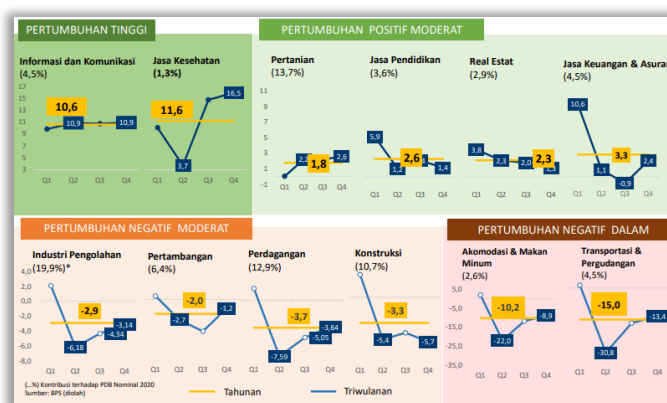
PERTUMBUHAN TINGGI

Informasi dan Komunikasi
(4,5%)

Jasa Kesehatan
(1,3%)

17
15
13
11
9
7
5
3

10,6
10,9
10,9

11,6
3,7
16,5

Q1 Q2 Q3 Q4
Q1 Q2 Q3 Q4

PERTUMBUHAN POSITIF MODERAT

Pertanian
(13,7%)

Jasa Pendidikan
(3,6%)

Real Estat
(2,9%)

Jasa Keuangan & Asuran
(4,5%)

11
9
7
5
3
1
-1

2,2
1,8
2,6

5,9
2,6
1,2
1,4

3,8
2,3
2,0
2,3
1,5

10,6
3,3
1,1
-0,9
2,4

Q1 Q2 Q3 Q4
Q1 Q2 Q3 Q4
Q1 Q2 Q3 Q4
Q1 Q2 Q3 Q4

PERTUMBUHAN NEGATIF MODERAT

Industri Pengolahan
(19,9%)*

Pertambangan
(6,4%)

Perdagangan
(12,9%)

Konstruksi
(10,7%)

2,0
0,0
-2,0
-4,0
-6,0
-8,0

-2,9
-6,18
-4,34
-3,14

-2,0
-2,7
-1,2

-3,7
-7,59
-5,05
-3,64

-3,3
-5,4
-5,7

Q1 Q2 Q3 Q4
Q1 Q2 Q3 Q4
Q1 Q2 Q3 Q4
Q1 Q2 Q3 Q4

PERTUMBUHAN NEGATIF DALAM

Akomodasi & Makan Minum
(2,6%)

Transportasi & Pergudangan
(4,5%)

5,0
-5,0
-15,0
-25,0
-35,0

-10,2
-22,0
-8,9

-15,0
-30,8
-13,4

Q1 Q2 Q3 Q4
Q1 Q2 Q3 Q4

(...%) Kontribusi terhadap PDB Nominal 2020
Sumber: BPS (diolah)

Tahunan
Triwulanan